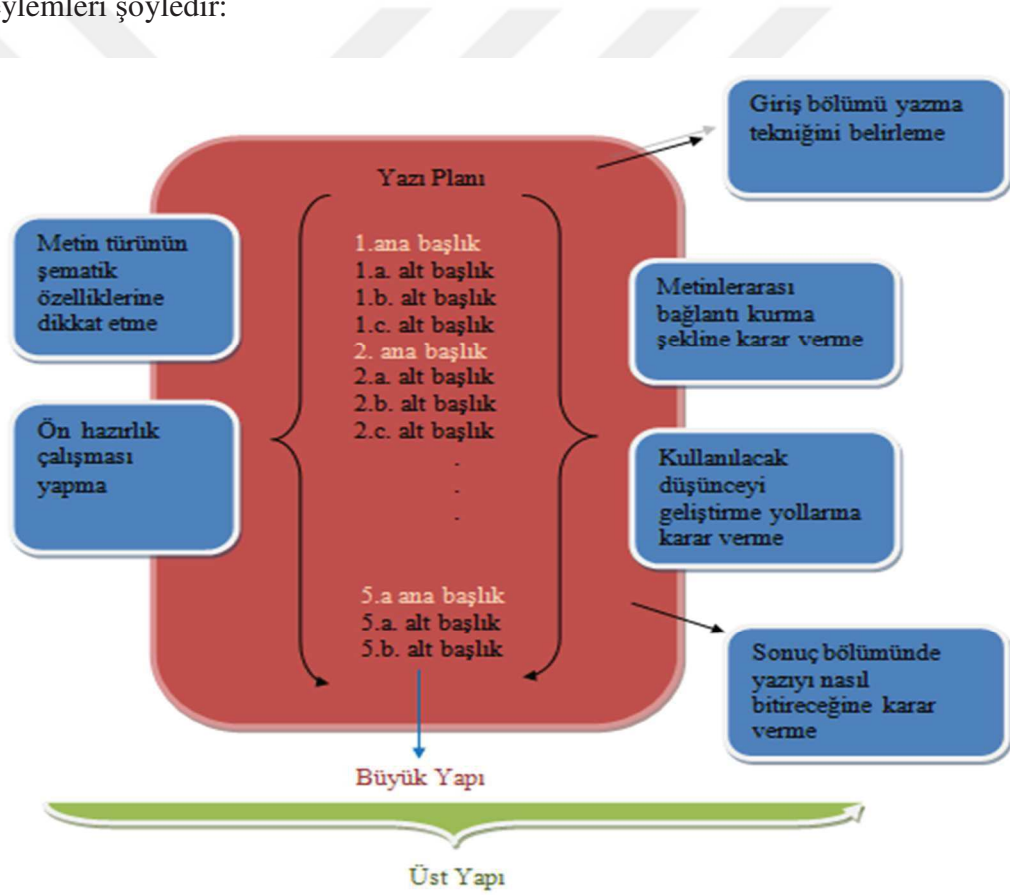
ylemleri şöyledir:

Giriş bölümü yazma tekniğini belirleme

Yazı Planı

Metin türünün şematik özelliklerine dikkat etme

1.ana başlık
1.a. alt başlık
1.b. alt başlık
1.c. alt başlık
2. ana başlık
2.a. alt başlık
2.b. alt başlık
2.c. alt başlık
.
.
.
5.a ana başlık
5.a. alt başlık
5.b. alt başlık

Metinlerarası bağlantı kurma şekline karar verme

Ön hazırlık çalışması yapma

Kullanılacak düşünceyi geliştirme yollarına karar verme

Sonuç bölümünde yazıyı nasıl bitireceğine karar verme

Büyük Yapı

Üst Yapı